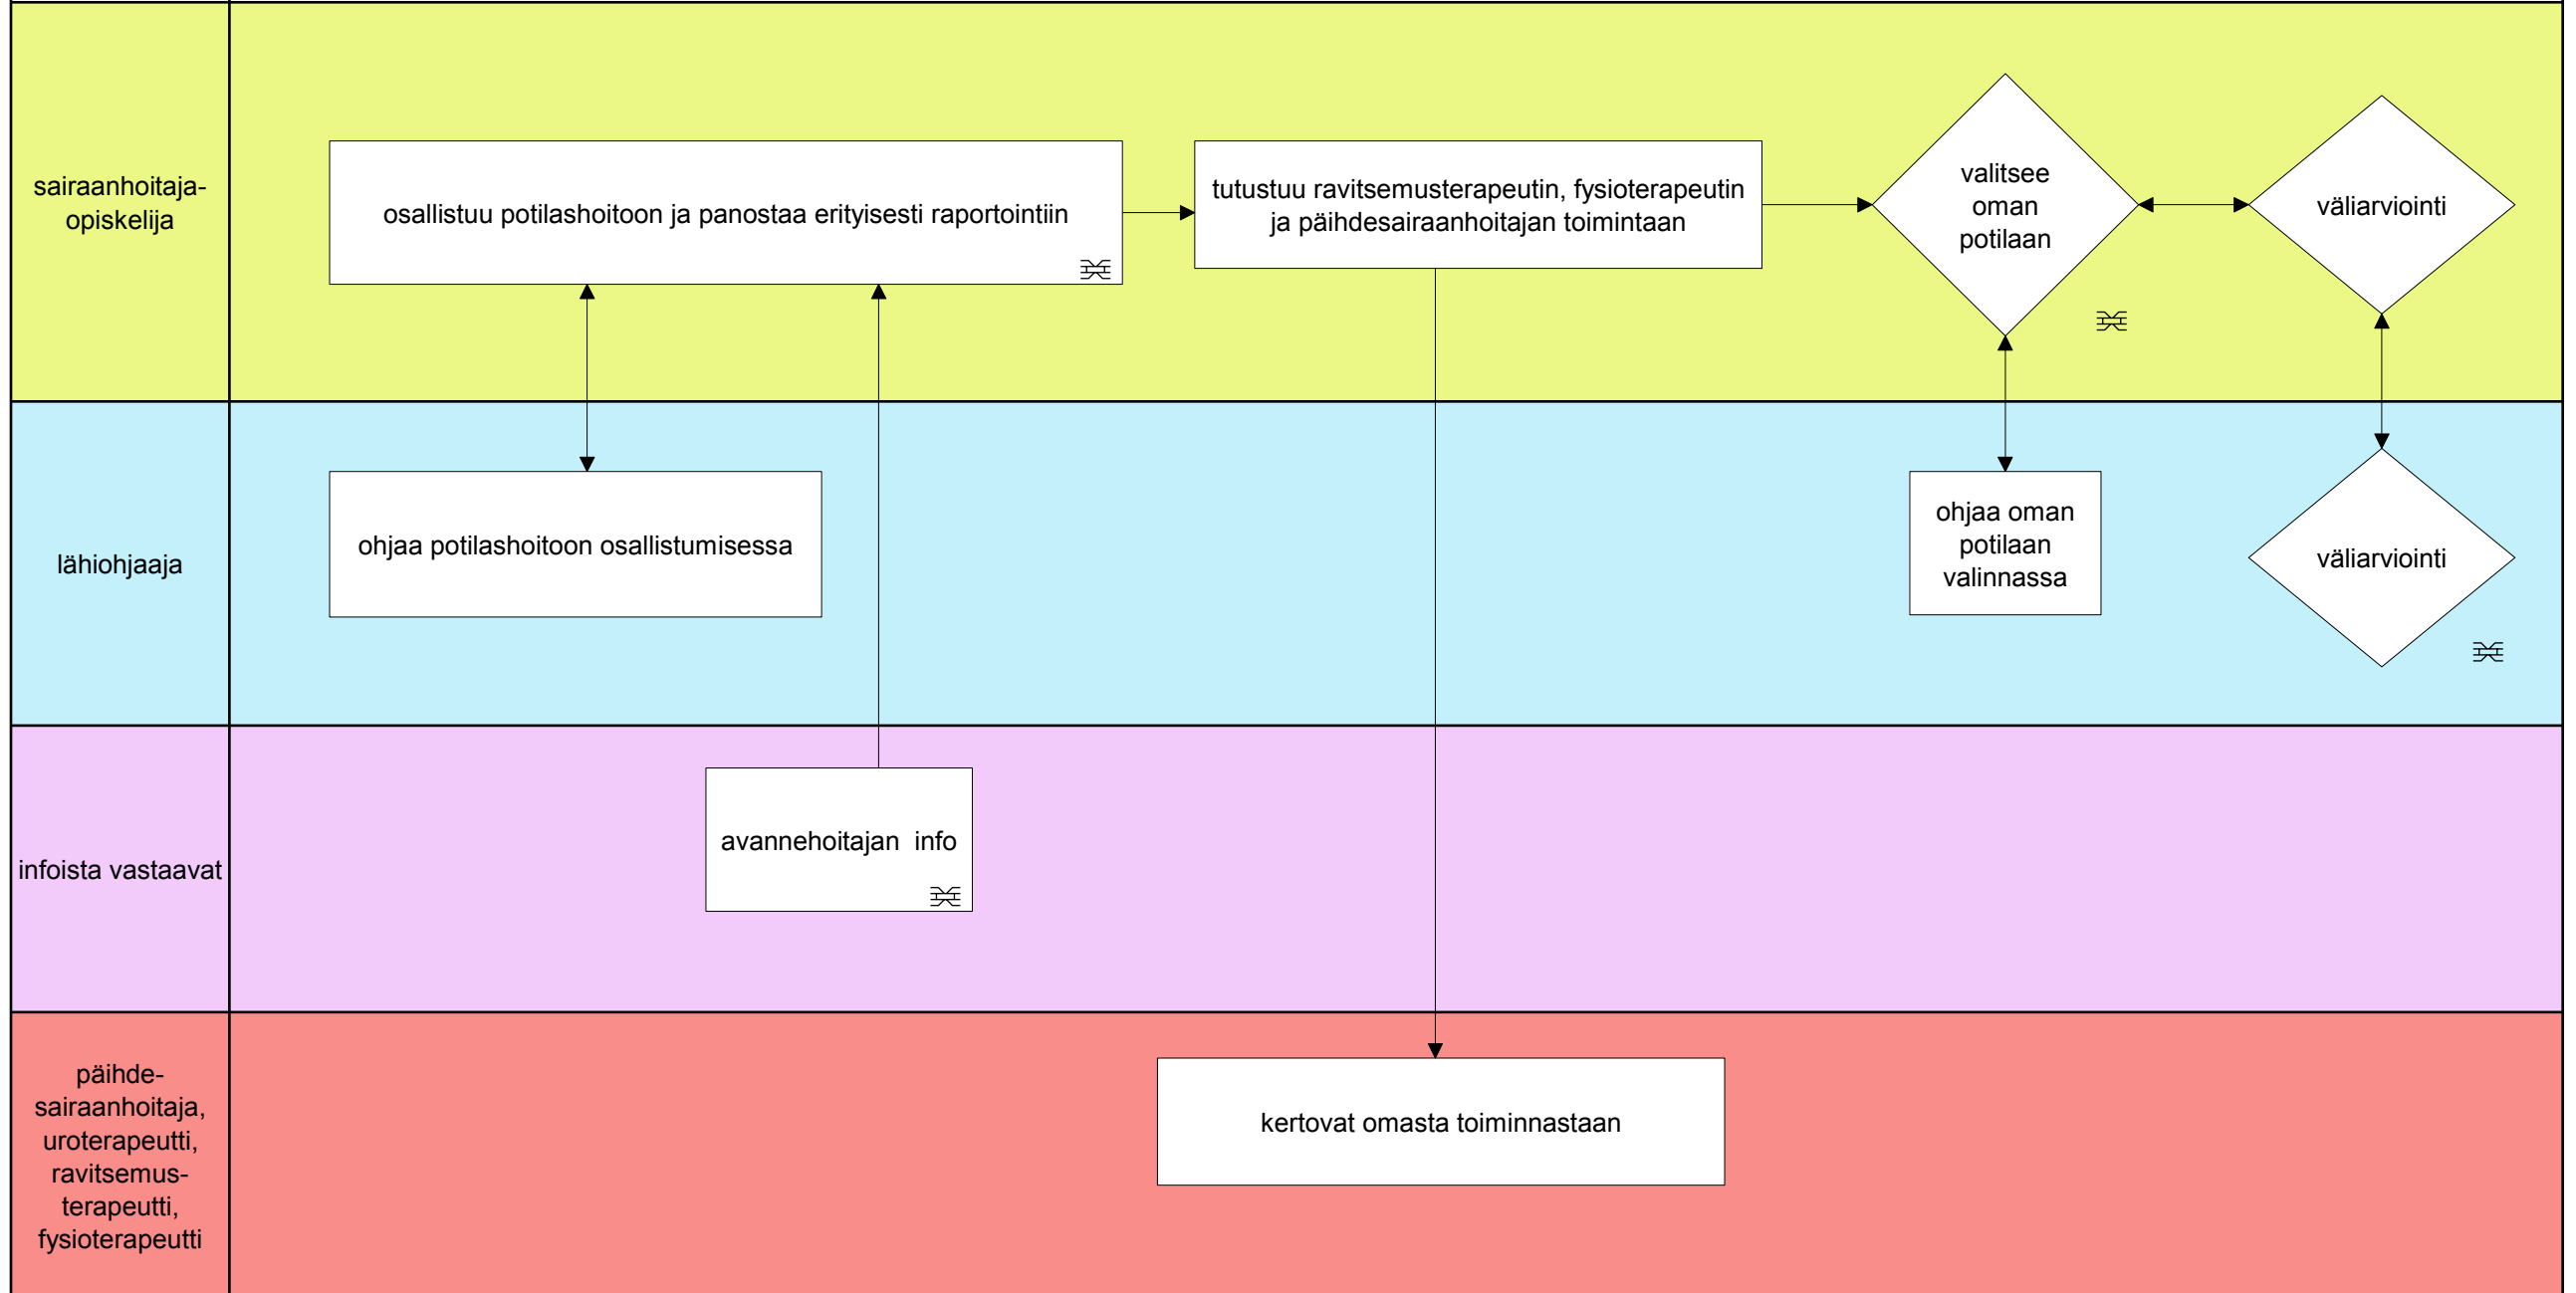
sairaanhoitaja-opiskelija

osallistuu potilashoitoon ja panostaa erityisesti raportointiin

tutustuu ravitsemusterapeutin, fysioterapeutin ja päihdesairaanhoitajan toimintaan

valitsee oman potilaan

väliarviointi

lähiohjaaja

ohjaa potilashoitoon osallistumisessa

ohjaa oman potilaan valinnassa

väliarviointi

infoista vastaavat

avannehoitajan info

päihde-sairaanhoitaja, uroterapeutti, ravitsemus-terapeutti, fysioterapeutti

kertovat omasta toiminnastaan